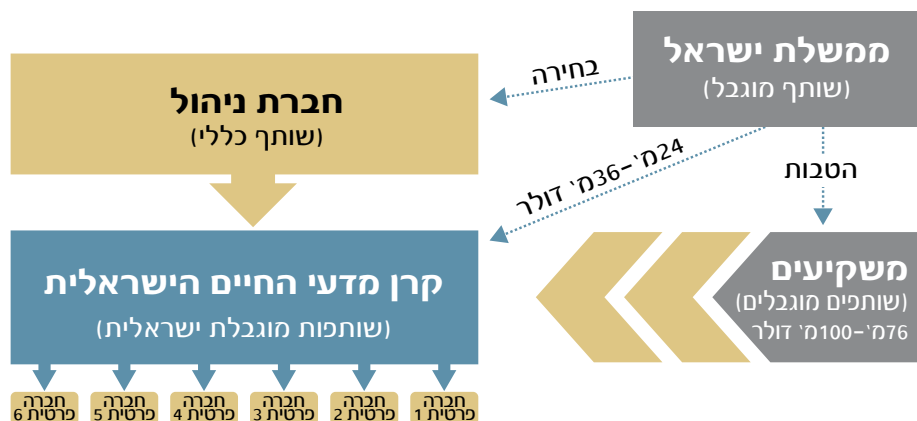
ממשלת ישראל
(שותף מוגבל)

בחירה

חברת ניהול
(שותף כללי)

24מ׳–36מ׳ דולר

הטבות

משקיעים
(שותפים מוגבלים)
76מ׳–100מ׳ דולר

קרן מדעי החיים הישראלית
(שותפות מוגבלת ישראלית)

חברה פרטית 1
חברה פרטית 2
חברה פרטית 3
חברה פרטית 4
חברה פרטית 5
חברה פרטית 6